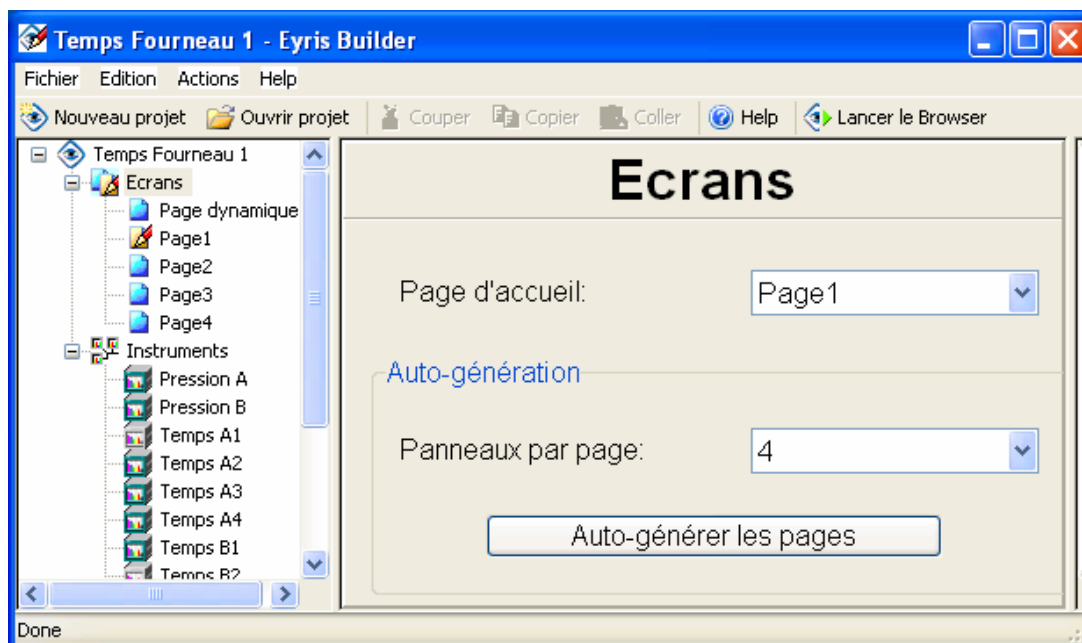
Temps Fourneau 1 - Eyris Builder

Fichier Edition Actions Help

Nouveau projet Ouvrir projet Couper Copier Coller Help Lancer le Browser

Temps Fourneau 1
Ecrans
Page dynamique
Page1
Page2
Page3
Page4
Instruments
Pression A
Pression B
Temps A1
Temps A2
Temps A3
Temps A4
Temps B1
Temps B2

Ecrans

Page d'accueil: Page1

Auto-génération

Panneaux par page: 4

Auto-générer les pages

Done